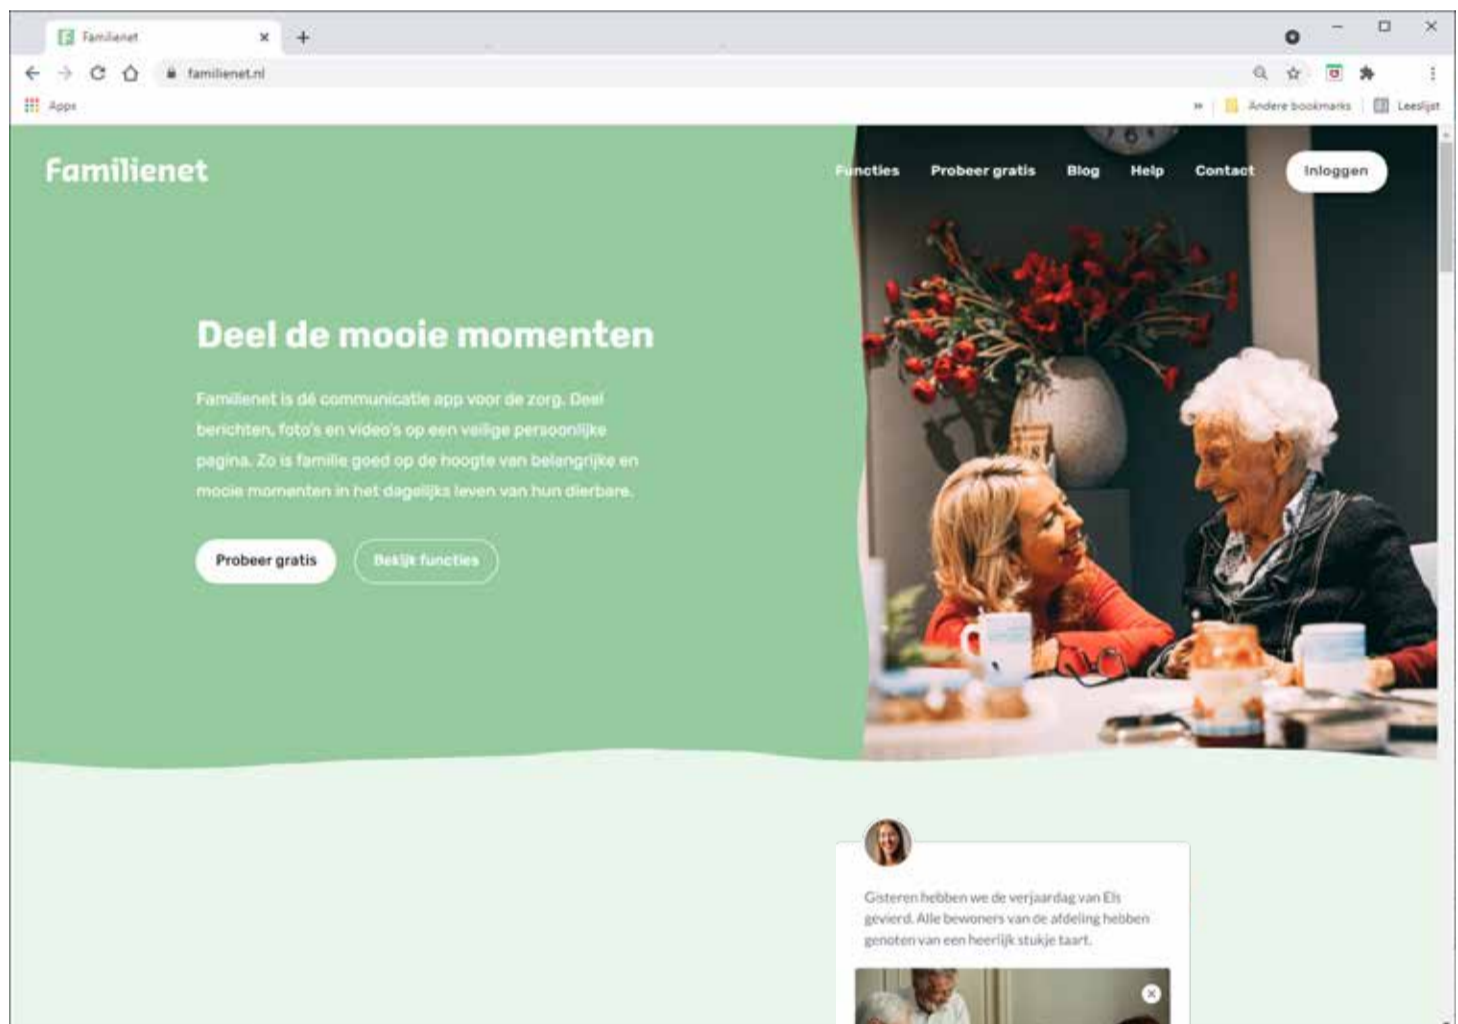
Familienet ×
+

familienet.nl

Apps

Andere bookmarks
Leeslijst

Familienet

Functies Probeer gratis Blog Help Contact Inloggen

Deel de mooie momenten

Familienet is dé communicatie app voor de zorg. Deel berichten, foto's en video's op een veilige persoonlijke pagina. Zo is familie goed op de hoogte van belangrijke en mooie momenten in het dagelijks leven van hun dierbare.

Probeer gratis
Bekijk functies

Gisteren hebben we de verjaardag van Els gevierd. Alle bewoners van de afdeling hebben genoten van een heerlijk stukje taart.